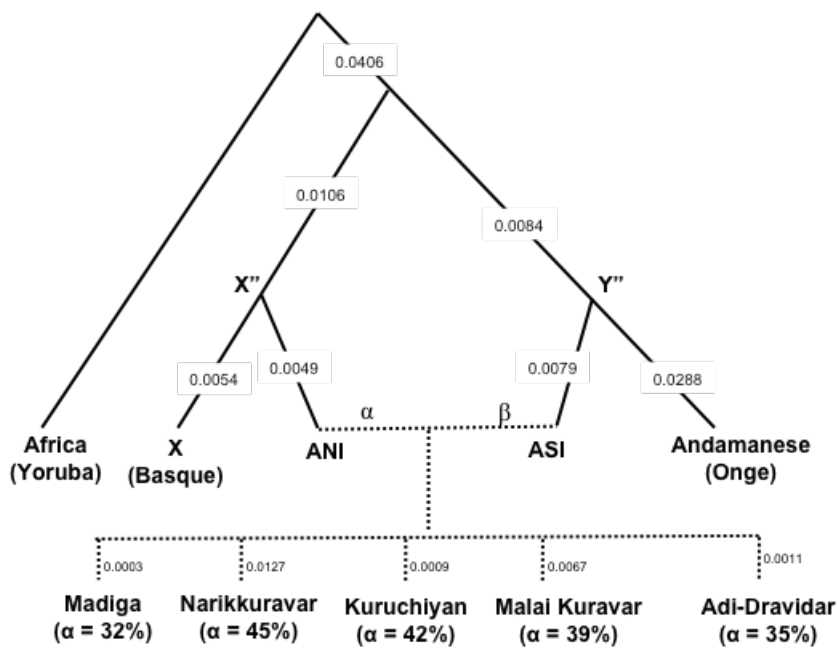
0.0406

0.0106

0.0084

X''

Y''

0.0054

0.0049

0.0079

0.0288

α

β

Africa (Yoruba)

X (Basque)

ANI

ASI

Andamanese (Onge)

0.0003

0.0127

0.0009

0.0067

0.0011

Madiga ($\alpha = 32\%$)

Narikkuravar ($\alpha = 45\%$)

Kuruchiyan ($\alpha = 42\%$)

Malai Kuravar ($\alpha = 39\%$)

Adi-Dravidar ($\alpha = 35\%$)